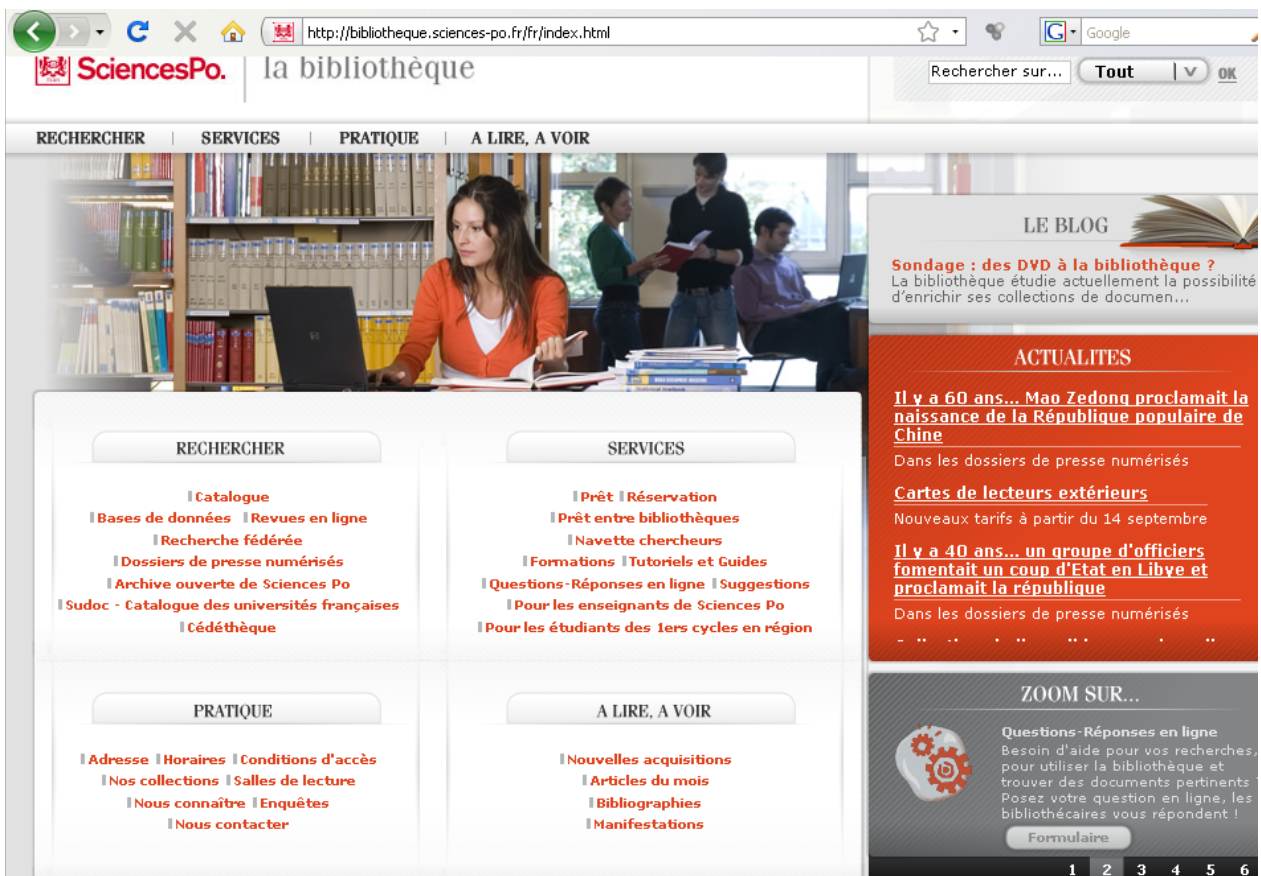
http://bibliotheque.sciences-po.fr/fr/index.html

Google

SciencesPo. la bibliothèque

Rechercher sur... Tout OK

RECHERCHER | SERVICES | PRATIQUE | A LIRE, A VOIR

LE BLOG

Sondage : des DVD à la bibliothèque ?
La bibliothèque étudie actuellement la possibilité d'enrichir ses collections de documen...

ACTUALITES

Il y a 60 ans... Mao Zedong proclamait la naissance de la République populaire de Chine
Dans les dossiers de presse numérisés

Cartes de lecteurs extérieurs
Nouveaux tarifs à partir du 14 septembre

Il y a 40 ans... un groupe d'officiers fomentait un coup d'Etat en Libye et proclamait la république
Dans les dossiers de presse numérisés

RECHERCHER

Catalogue
Bases de données Revues en ligne
Recherche fédérée
Dossiers de presse numérisés
Archive ouverte de Sciences Po
Sudoc - Catalogue des universités françaises
Cédéthèque

SERVICES

Prêt Réservation
Prêt entre bibliothèques
Navette chercheurs
Formations Tutoriels et Guides
Questions-Réponses en ligne Suggestions
Pour les enseignants de Sciences Po
Pour les étudiants des 1ers cycles en région

PRATIQUE

Adresse Horaires Conditions d'accès
Nos collections Salles de lecture
Nous connaître Enquêtes
Nous contacter

A LIRE, A VOIR

Nouvelles acquisitions
Articles du mois
Bibliographies
Manifestations

ZOOM SUR...

Questions-Réponses en ligne
Besoin d'aide pour vos recherches, pour utiliser la bibliothèque et trouver des documents pertinents ? Posez votre question en ligne, les bibliothécaires vous répondent !

Formulaire

1 2 3 4 5 6